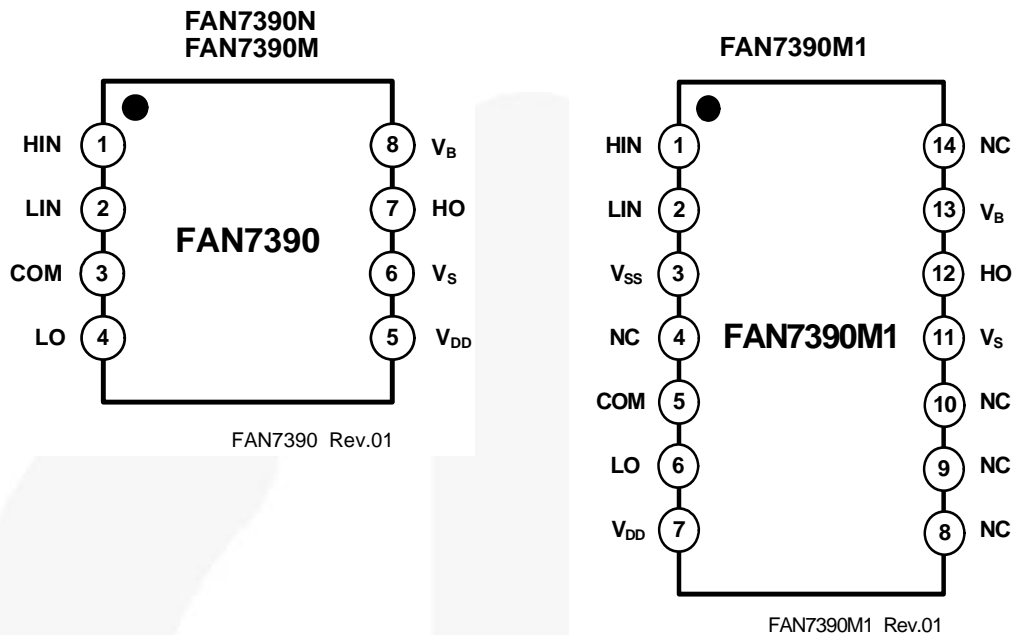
FAN7390N
FAN7390M

HIN 1
LIN 2
COM 3
LO 4

FAN7390

8 $V_B$
7 HO
6 $V_S$
5 $V_{DD}$

FAN7390 Rev.01

FAN7390M1

HIN 1
LIN 2
$V_{SS}$ 3
NC 4
COM 5
LO 6
$V_{DD}$ 7

FAN7390M1

14 NC
13 $V_B$
12 HO
11 $V_S$
10 NC
9 NC
8 NC

FAN7390M1 Rev.01